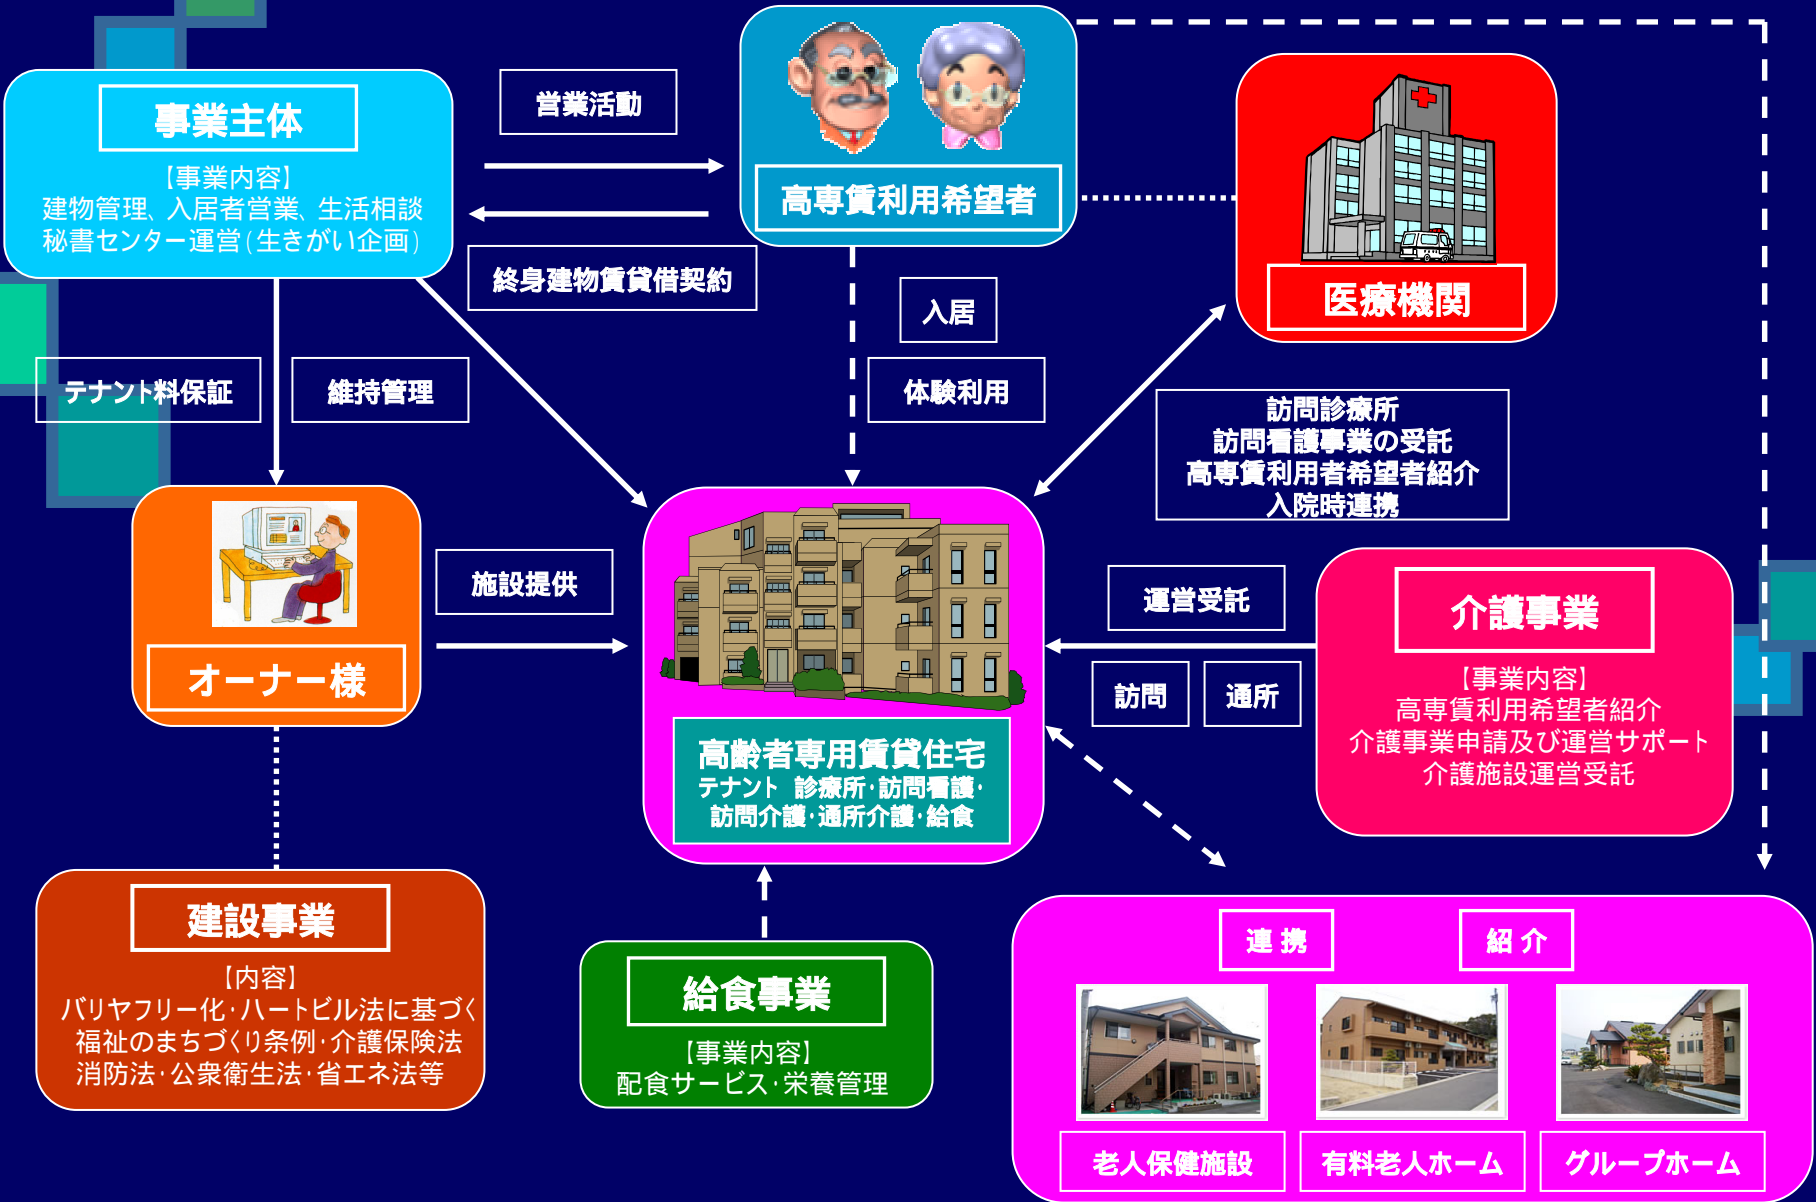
事業主体

【事業内容】
建物管理、入居者営業、生活相談
秘書センター運営（生きがい企画）

営業活動

終身建物賃貸借契約

高専賃利用希望者

医療機関

テナント料保証

維持管理

入居

体験利用

訪問診療所
訪問看護事業の受託
高専賃利用者希望者紹介
入院時連携

オーナー様

施設提供

高齢者専用賃貸住宅
テナント　診療所・訪問看護・
訪問介護・通所介護・給食

運営受託

訪問

通所

介護事業

【事業内容】
高専賃利用希望者紹介
介護事業申請及び運営サポート
介護施設運営受託

建設事業

【内容】
バリヤフリー化・ハートビル法に基づく
福祉のまちづくり条例・介護保険法
消防法・公衆衛生法・省エネ法等

給食事業

【事業内容】
配食サービス・栄養管理

連 携

紹 介

老人保健施設

有料老人ホーム

グループホーム